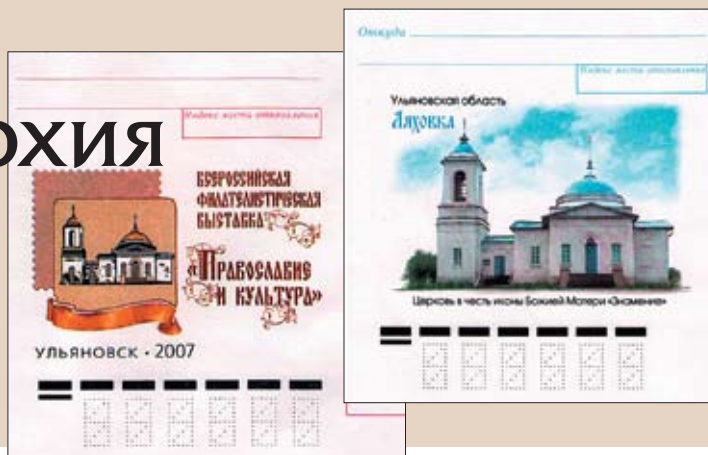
охия

Индекс места отправления

Всероссийская филателистическая выставка
«Православие и культура»

УЛЬЯНОВСК • 2007

Откуда

Индекс места отправления

Ульяновская область
Ляховка

Церковь в честь иконы Божией Матери «Знамение»